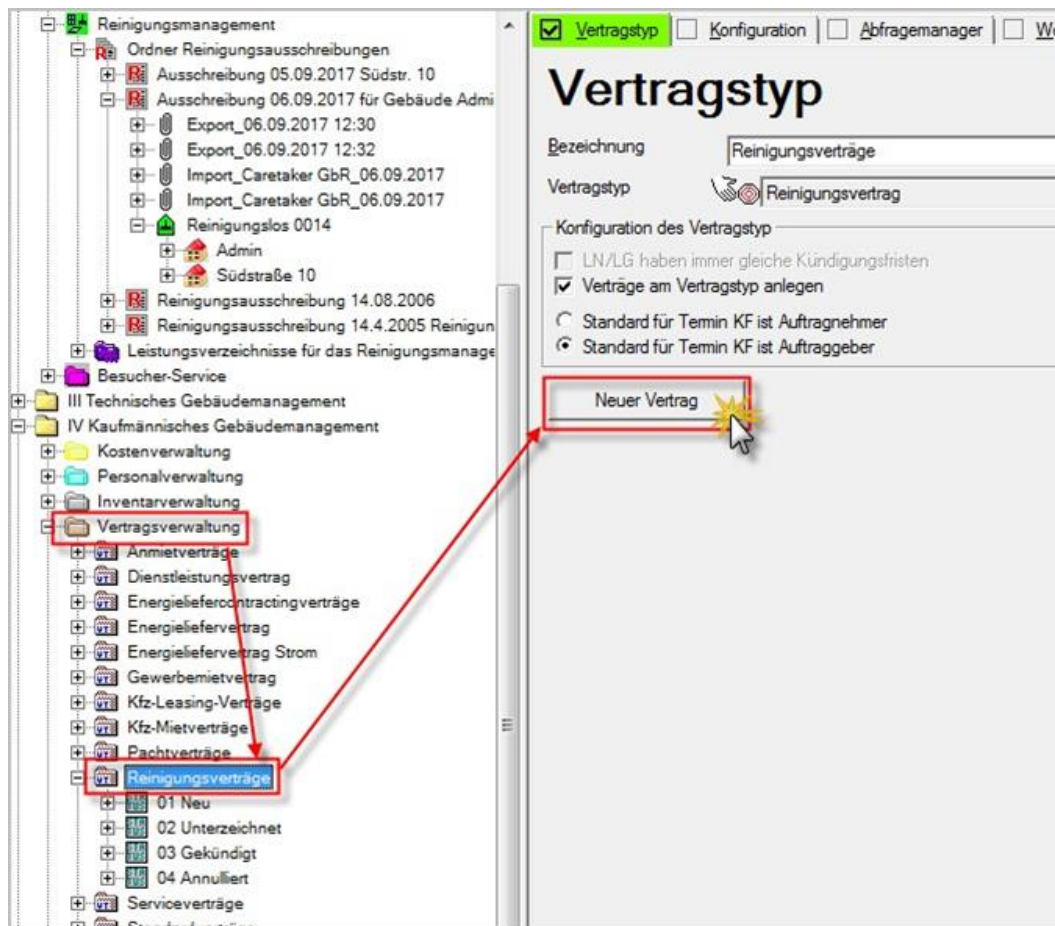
Reinigungsmanagement
Ordner Reinigungsausschreibungen
Ausschreibung 05.09.2017 Südstr. 10
Ausschreibung 06.09.2017 für Gebäude Admi
Export_06.09.2017 12:30
Export_06.09.2017 12:32
Import_Caretaker GbR_06.09.2017
Import_Caretaker GbR_06.09.2017
Reinigungslos 0014
Admin
Südstraße 10
Reinigungsausschreibung 14.08.2006
Reinigungsausschreibung 14.4.2005 Reinigun
Leistungsverzeichnisse für das Reinigungsmanage
Besucher-Service
III Technisches Gebäudemanagement
IV Kaufmännisches Gebäudemanagement
Kostenverwaltung
Personalverwaltung
Inventarverwaltung
Vertragsverwaltung
Anmietverträge
Dienstleistungsvertrag
Energieliefercontractingverträge
Energieliefervertrag
Energieliefervertrag Strom
Gewerbemietvertrag
Kfz-Leasing-Verträge
Kfz-Mietverträge
Pachtverträge
Reinigungsverträge
01 Neu
02 Unterzeichnet
03 Gekündigt
04 Annulliert
Serviceverträge

Vertragstyp | Konfiguration | Abfragemanager | W

Vertragstyp

Bezeichnung Reinigungsverträge
Vertragstyp Reinigungsvertrag

Konfiguration des Vertragstyp
LN/LG haben immer gleiche Kündigungsfristen
Verträge am Vertragstyp anlegen
Standard für Termin KF ist Auftragnehmer
Standard für Termin KF ist Auftraggeber

Neuer Vertrag